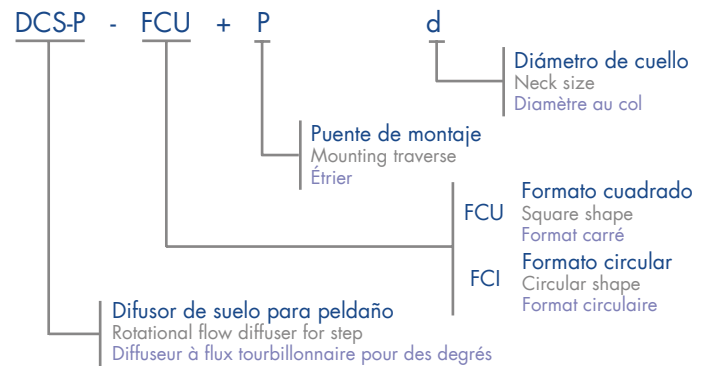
DCS-P - FCU + P d

Diámetro de cuello
Neck size
Diamètre au col

Puente de montaje
Mounting traverse
Étrier

FCU
Formato cuadrado
Square shape
Format carré

FCI
Formato circular
Circular shape
Format circulaire

Difusor de suelo para peldaño
Rotational flow diffuser for step
Diffuseur à flux tourbillonnaire pour des degrés